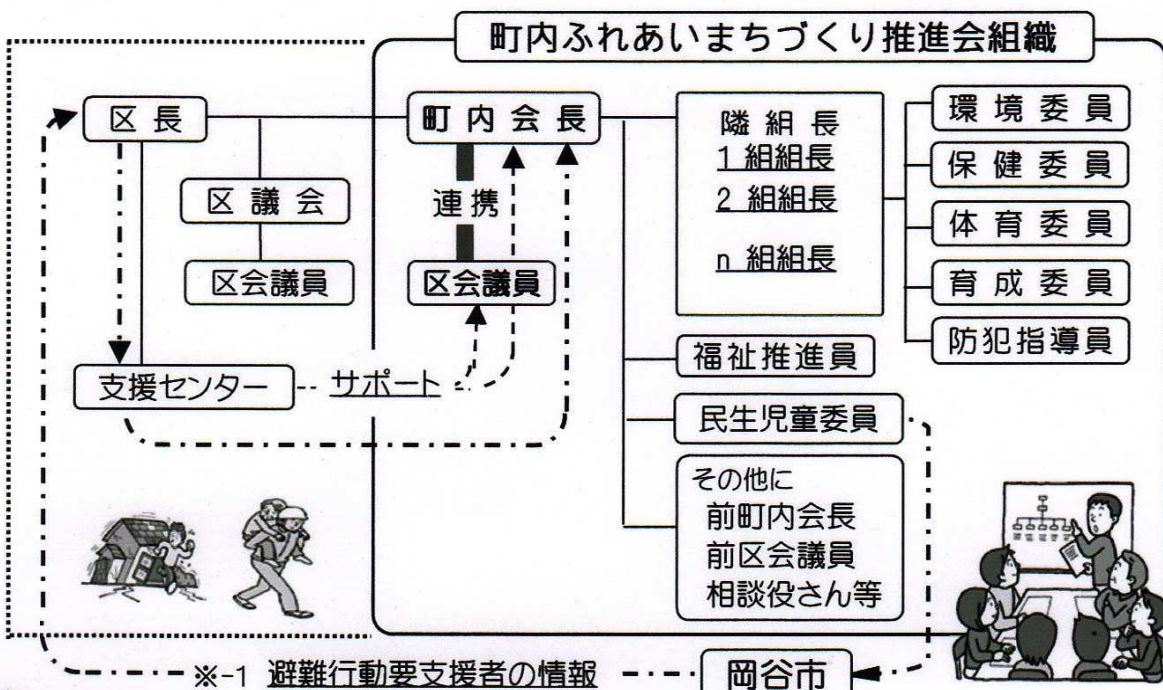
町内ふれあいまちづくり推進会組織

区長

区議会

区会議員

支援センター

サポート

町内会長

連携

区会議員

隣組長
1組組長
2組組長
n組組長

環境委員

保健委員

体育委員

育成委員

防犯指導員

福祉推進員

民生児童委員

その他に
前町内会長
前区会議員
相談役さん等

※-1 避難行動要支援者の情報

岡谷市